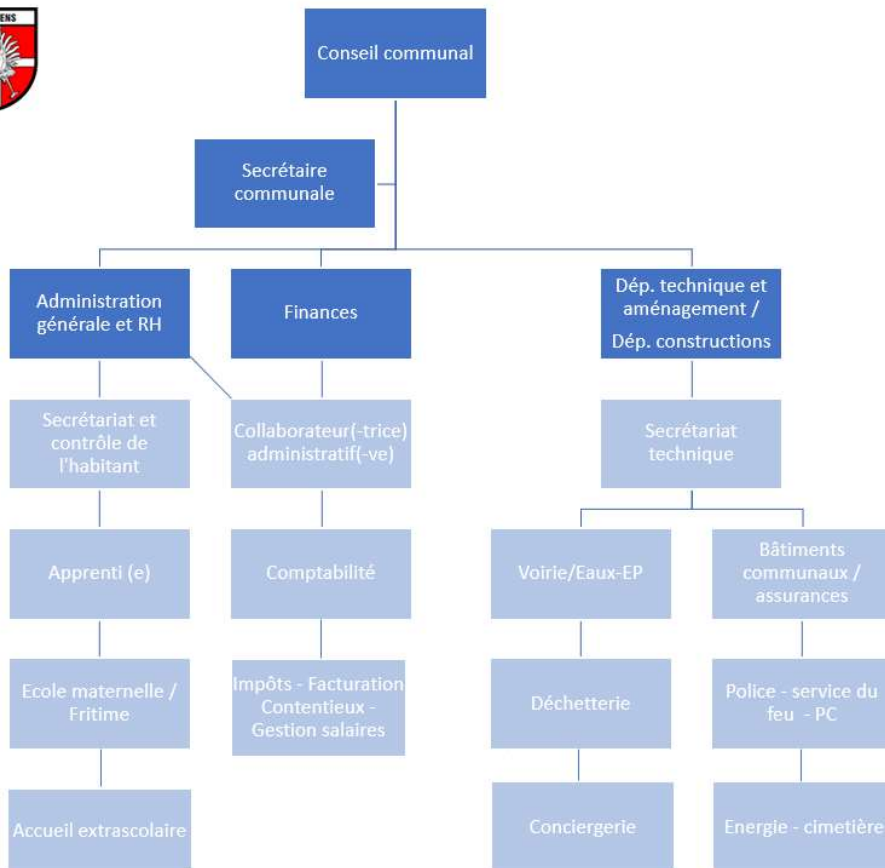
ENS

Conseil communal

Secrétaire communale

Administration générale et RH

Finances

Dép. technique et aménagement / Dép. constructions

Secrétariat et contrôle de l'habitant

Collaborateur(-trice) administratif(-ve)

Secrétariat technique

Apprenti (e)

Comptabilité

Voirie/Eaux-EP

Bâtiments communaux / assurances

Ecole maternelle / Fritime

Impôts - Facturation Contentieux - Gestion salaires

Déchetterie

Police - service du feu - PC

Accueil extrascolaire

Conciergerie

Energie - cimetière